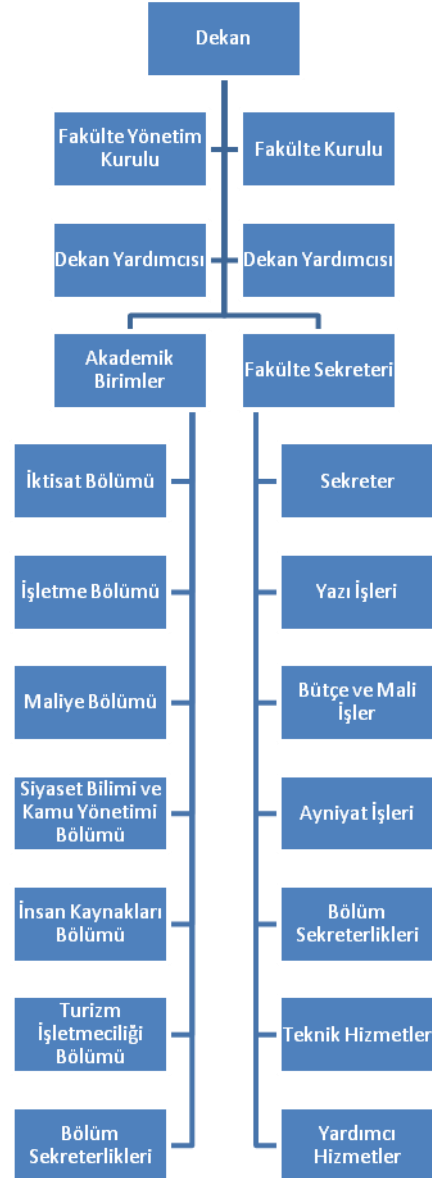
Dekan

Fakülte Yönetim Kurulu

Fakülte Kurulu

Dekan Yardımcısı

Dekan Yardımcısı

Akademik Birimler

Fakülte Sekreteri

İktisat Bölümü

İşletme Bölümü

Maliye Bölümü

Siyaset Bilimi ve Kamu Yönetimi Bölümü

İnsan Kaynakları Bölümü

Turizm İşletmeciliği Bölümü

Bölüm Sekreterlikleri

Sekreter

Yazı İşleri

Bütçe ve Mali İşler

Ayniyat İşleri

Bölüm Sekreterlikleri

Teknik Hizmetler

Yardımcı Hizmetler